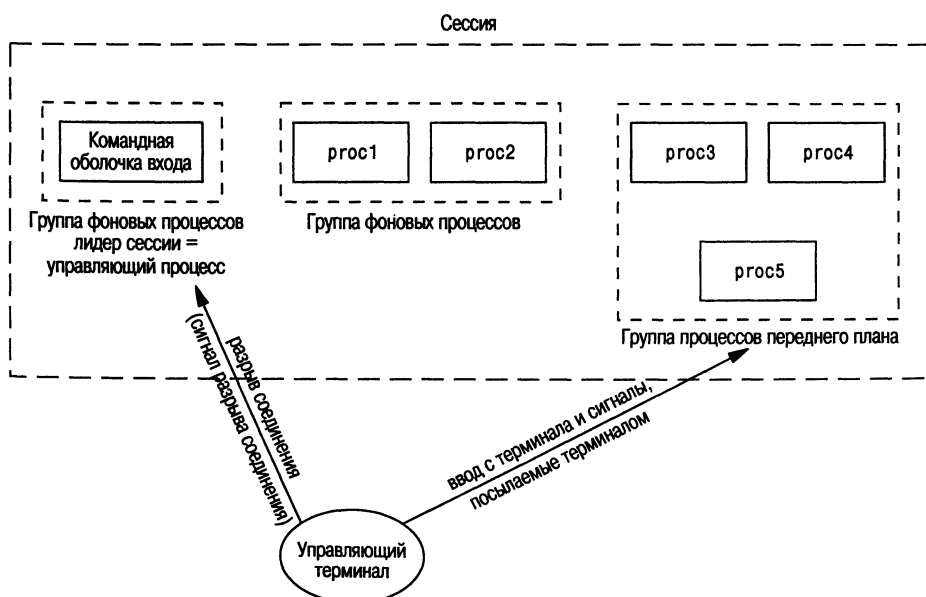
Сессия

Командная оболочка входа

Группа фоновых процессов лидер сессии = управляющий процесс

proc1

proc2

Группа фоновых процессов

proc3

proc4

proc5

Группа процессов переднего плана

разрыв соединения (сигнал разрыва соединения)

ввод с терминала и сигналы, посылаемые терминалом

Управляющий терминал